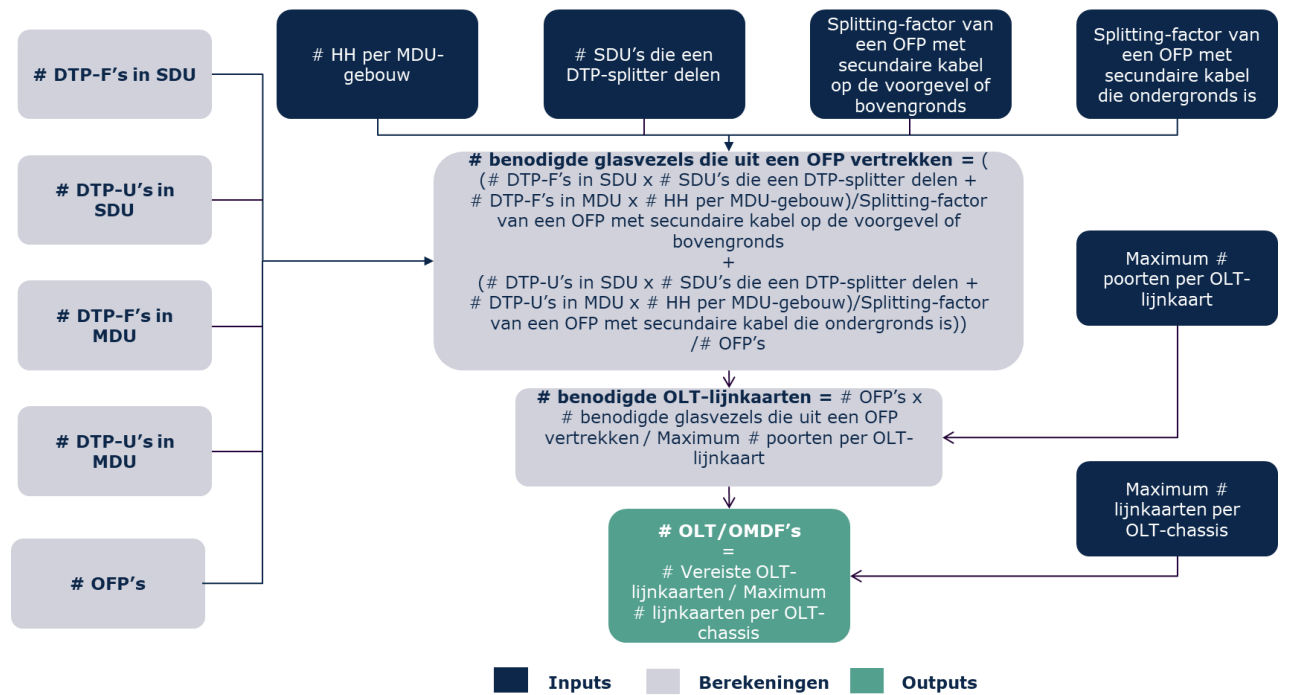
# DTP-F's in SDU

# DTP-U's in SDU

# DTP-F's in MDU

# DTP-U's in MDU

# OFP's

# HH per MDU-gebouw

# SDU's die een DTP-splitter delen

Splitting-factor van een OFP met secundaire kabel op de voorgevel of bovengronds

Splitting-factor van een OFP met secundaire kabel die ondergronds is

**# benodigde glasvezels die uit een OFP vertrekken =** ( (# DTP-F's in SDU x # SDU's die een DTP-splitter delen + # DTP-F's in MDU x # HH per MDU-gebouw)/Splitting-factor van een OFP met secundaire kabel op de voorgevel of bovengronds + (# DTP-U's in SDU x # SDU's die een DTP-splitter delen + # DTP-U's in MDU x # HH per MDU-gebouw)/Splitting-factor van een OFP met secundaire kabel die ondergronds is)) /# OFP's

Maximum # poorten per OLT-lijnkaart

**# benodigde OLT-lijnkaarten =** # OFP's x # benodigde glasvezels die uit een OFP vertrekken / Maximum # poorten per OLT-lijnkaart

Maximum # lijnkaarten per OLT-chassis

**# OLT/OMDF's** = # Vereiste OLT-lijnkaarten / Maximum # lijnkaarten per OLT-chassis

Inputs Berekeningen Outputs